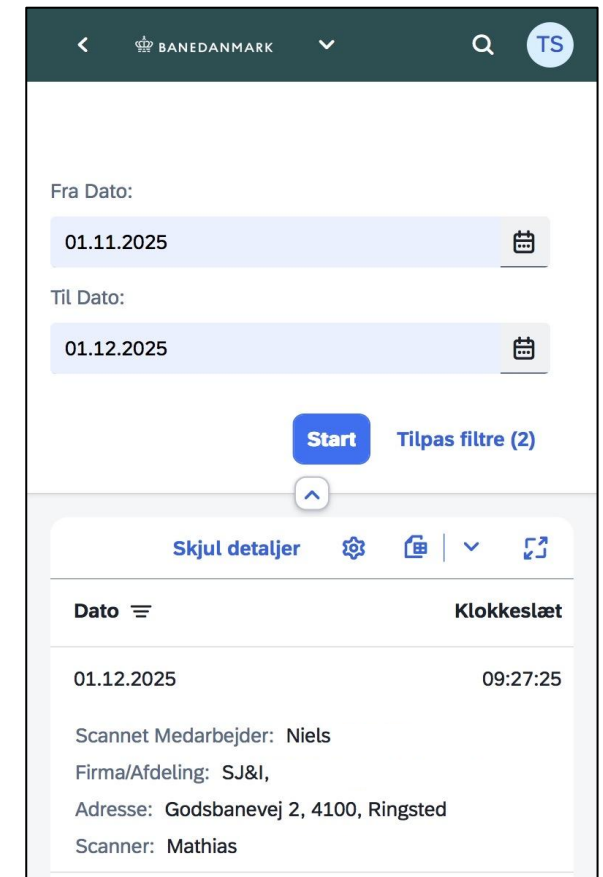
BANEDANMARK

TS

Fra Dato:

01.11.2025

Til Dato:

01.12.2025

Start

Tilpas filtre (2)

Skjul detaljer

| Dato | Klokkeslæt |
|---|---|
| 01.12.2025 | 09:27:25 |

Scannet Medarbejder: Niels

Firma/Afdeling: SJ&I,

Adresse: Godsbanevej 2, 4100, Ringsted

Scanner: Mathias